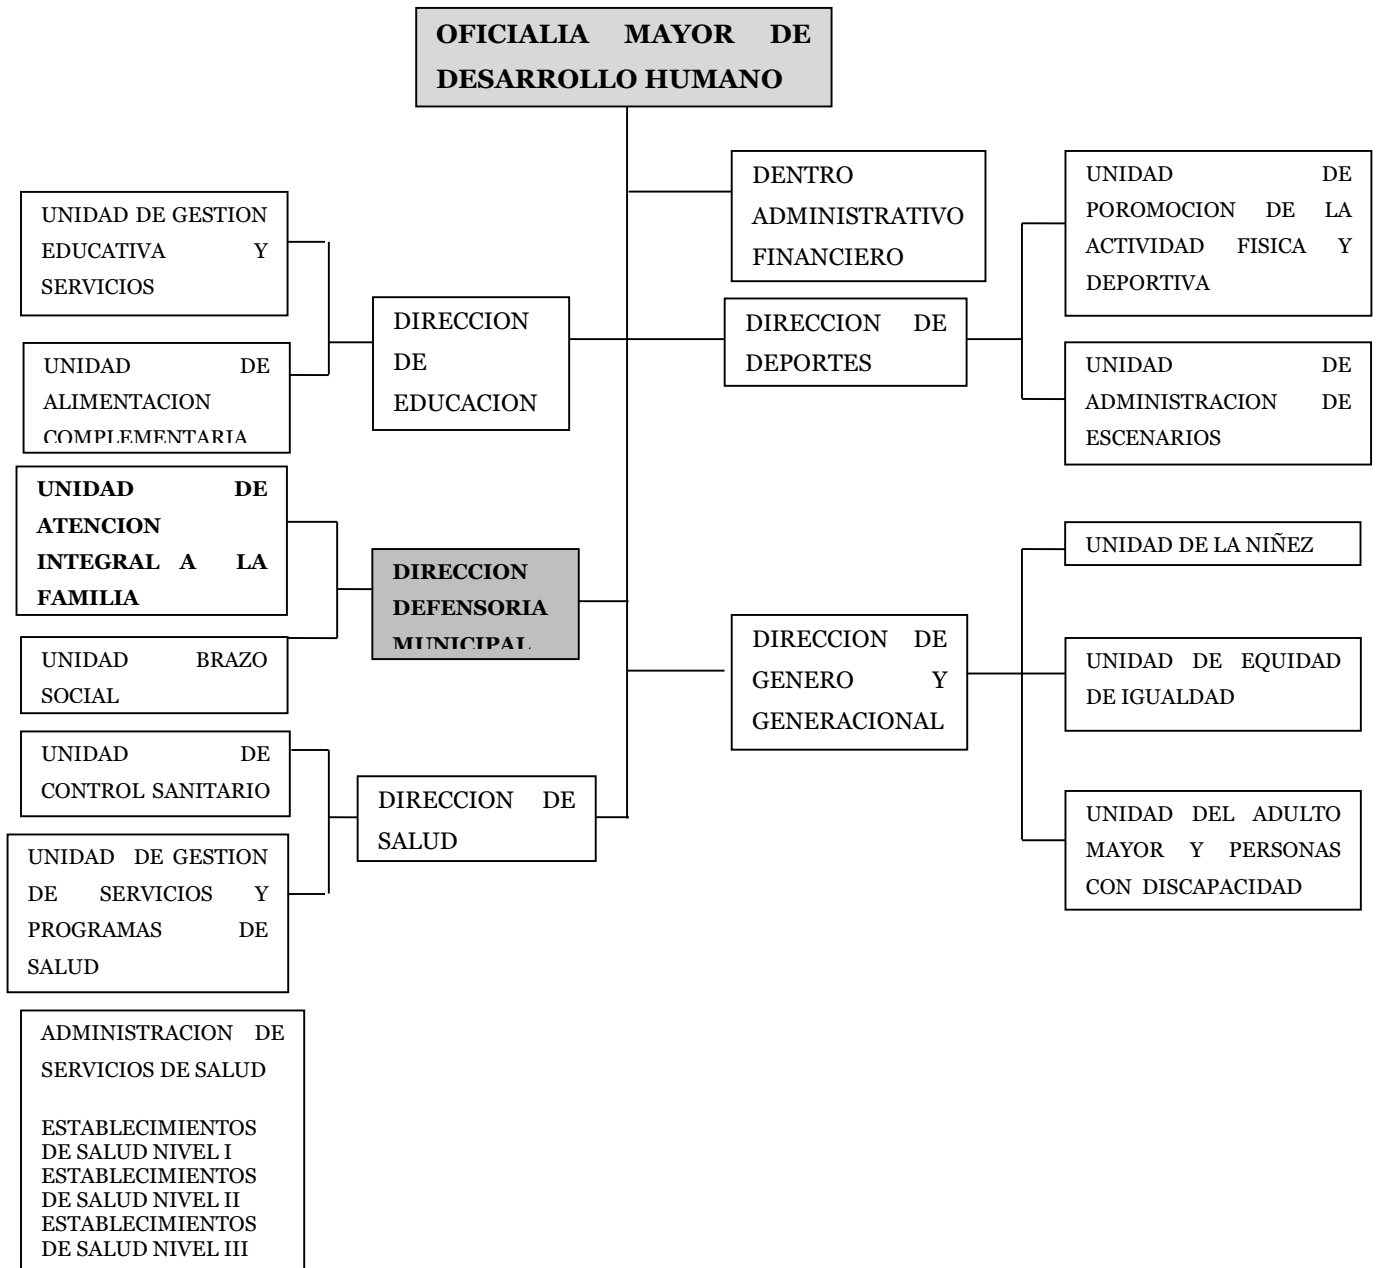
OFICIALIA MAYOR DE DESARROLLO HUMANO

DENTRO ADMINISTRATIVO FINANCIERO

UNIDAD DE GESTION EDUCATIVA Y SERVICIOS

UNIDAD DE ALIMENTACION COMPLEMENTARIA

DIRECCION DE EDUCACION

DIRECCION DE DEPORTES

UNIDAD DE POROMOCION DE LA ACTIVIDAD FISICA Y DEPORTIVA

UNIDAD DE ADMINISTRACION DE ESCENARIOS

UNIDAD DE ATENCION INTEGRAL A LA FAMILIA

UNIDAD BRAZO SOCIAL

DIRECCION DEFENSORIA MUNICIPAL

UNIDAD DE LA NIÑEZ

DIRECCION DE GENERO Y GENERACIONAL

UNIDAD DE EQUIDAD DE IGUALDAD

UNIDAD DE CONTROL SANITARIO

UNIDAD DE GESTION DE SERVICIOS Y PROGRAMAS DE SALUD

DIRECCION DE SALUD

UNIDAD DEL ADULTO MAYOR Y PERSONAS CON DISCAPACIDAD

ADMINISTRACION DE SERVICIOS DE SALUD

ESTABLECIMIENTOS DE SALUD NIVEL I
ESTABLECIMIENTOS DE SALUD NIVEL II
ESTABLECIMIENTOS DE SALUD NIVEL III